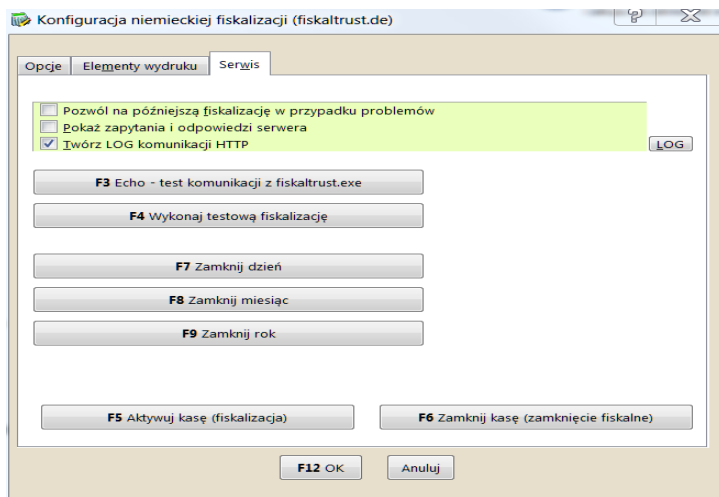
Konfiguracja niemieckiej fiskalizacji (fiskaltrust.de)

Opcje | Elementy wydruku | Serwis

Pozwól na późniejszą fiskalizację w przypadku problemów
Pokaż zapytania i odpowiedzi serwera
Twórz LOG komunikacji HTTP

LOG

F3 Echo - test komunikacji z fiskaltrust.exe

F4 Wykonaj testową fiskalizację

F7 Zamknij dzień

F8 Zamknij miesiąc

F9 Zamknij rok

F5 Aktywuj kasę (fiskalizacja)

F6 Zamknij kasę (zamknięcie fiskalne)

F12 OK

Anuluj